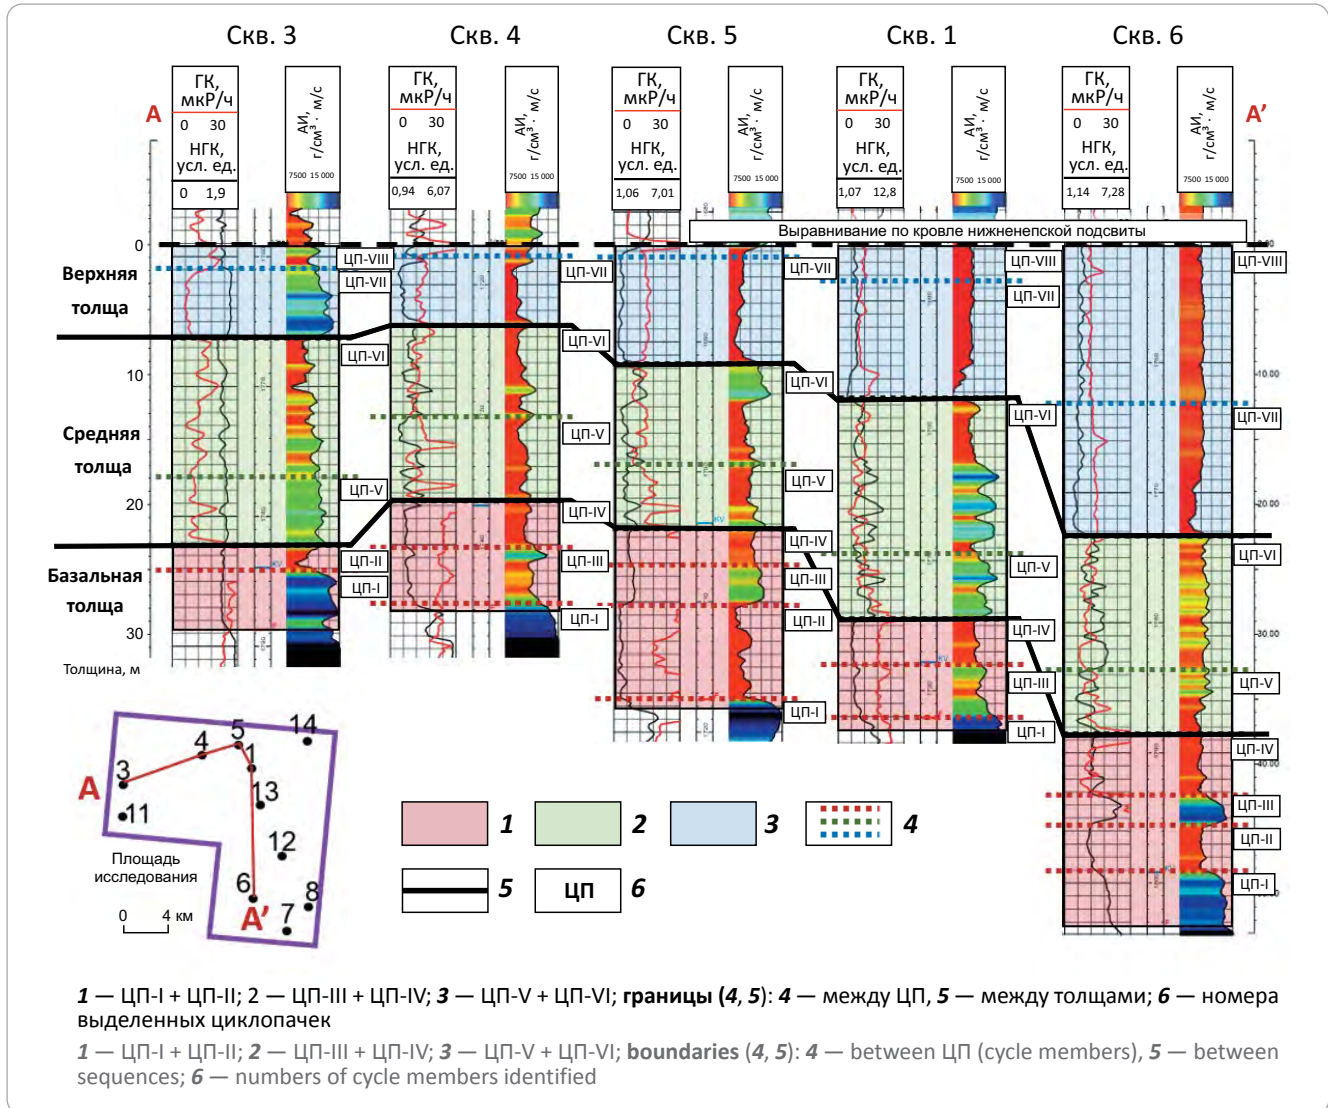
Скв. 3 Скв. 4 Скв. 5 Скв. 1 Скв. 6

A A'

ГК, мкР/ч 0 30 НГК, усл. ед. 0 1,9 АИ, г/см³ · м/с 7500 15 000

ГК, мкР/ч 0 30 НГК, усл. ед. 0,94 6,07 АИ, г/см³ · м/с 7500 15 000

ГК, мкР/ч 0 30 НГК, усл. ед. 1,06 7,01 АИ, г/см³ · м/с 7500 15 000

ГК, мкР/ч 0 30 НГК, усл. ед. 1,07 12,8 АИ, г/см³ · м/с 7500 15 000

ГК, мкР/ч 0 30 НГК, усл. ед. 1,14 7,28 АИ, г/см³ · м/с 7500 15 000

Выравнивание по кровле нижненепской подсвиты

0
Верхняя толща
10
Средняя толща
20
Базальная толща
30
Толщина, м

ЦП-VIII ЦП-VII ЦП-VI ЦП-V ЦП-II ЦП-I
ЦП-VII ЦП-VI ЦП-V ЦП-IV ЦП-III ЦП-I
ЦП-VII ЦП-VI ЦП-V ЦП-IV ЦП-III ЦП-II ЦП-I
ЦП-VIII ЦП-VII ЦП-VI ЦП-V ЦП-IV ЦП-III ЦП-I
ЦП-VIII ЦП-VII ЦП-VI ЦП-V ЦП-IV ЦП-III ЦП-II ЦП-I

A 3 4 5 1 14 11 13 12 6 8 7 A'
Площадь исследования
0 4 км

1 2 3 4 5 ЦП 6

1 — ЦП-I + ЦП-II; 2 — ЦП-III + ЦП-IV; 3 — ЦП-V + ЦП-VI; границы (4, 5): 4 — между ЦП, 5 — между толщами; 6 — номера выделенных циклопачек

1 — ЦП-I + ЦП-II; 2 — ЦП-III + ЦП-IV; 3 — ЦП-V + ЦП-VI; boundaries (4, 5): 4 — between ЦП (cycle members), 5 — between sequences; 6 — numbers of cycle members identified